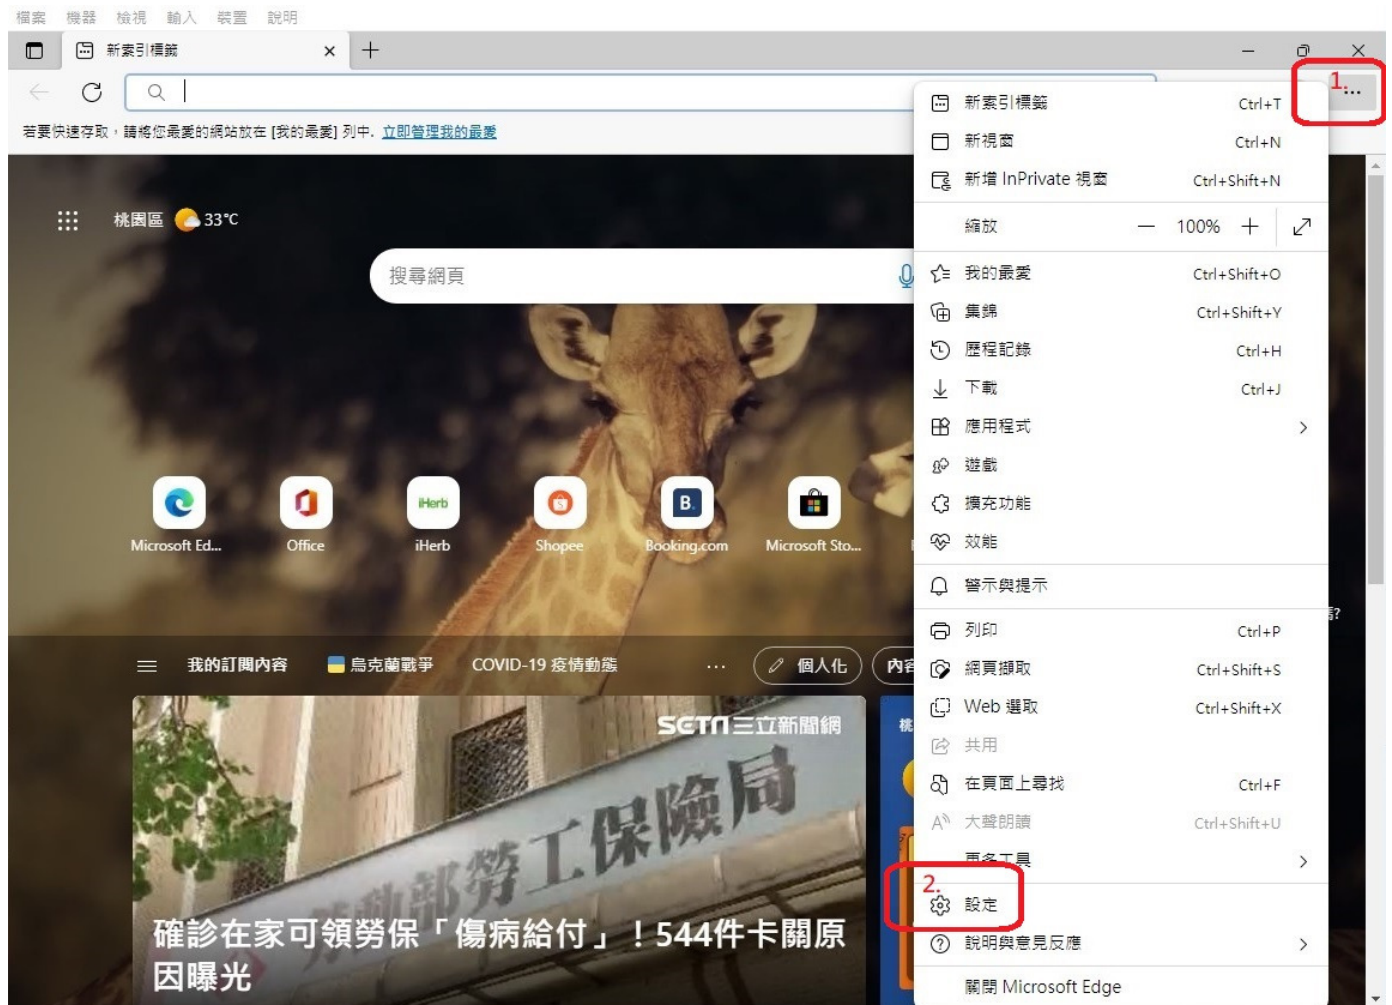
檔案 機器 檢視 輸入 裝置 說明

新索引標籤 ×

若要快速存取，請將您最愛的網站放在 [我的最愛] 列中。立即管理我的最愛

1. ...

桃園區 33°C

搜尋網頁

Microsoft Ed... Office iHerb Shopee Booking.com Microsoft Sto...

我的訂閱內容 烏克蘭戰爭 COVID-19 疫情動態 ... 個人化 內容

SETN三立新聞網

勞動部勞工保險局

確診在家可領勞保「傷病給付」！544件卡關原因曝光

新索引標籤 Ctrl+T
新視窗 Ctrl+N
新增 InPrivate 視窗 Ctrl+Shift+N
縮放 — 100% +
我的最愛 Ctrl+Shift+O
集錦 Ctrl+Shift+Y
歷程記錄 Ctrl+H
下載 Ctrl+J
應用程式 >
遊戲
擴充功能
效能
警示與提示
列印 Ctrl+P
網頁擷取 Ctrl+Shift+S
Web 選取 Ctrl+Shift+X
共用
在頁面上尋找 Ctrl+F
大聲朗讀 Ctrl+Shift+U
更多工具 >
2.
設定
說明與意見反應 >
關閉 Microsoft Edge